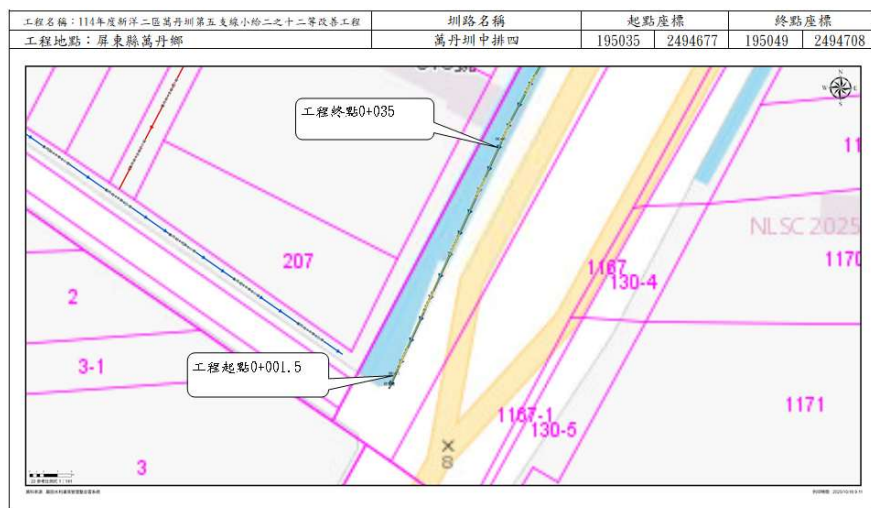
| 工程名稱：114年度新洋二區萬丹圳第五支線小給二之十二等改善工程 | 圳路名稱 | 起點座標 | | 終點座標 | |
|---|---|---|---|---|---|
| 工程地點：屏東縣萬丹鄉 | 萬丹圳中排四 | 195035 | 2494677 | 195049 | 2494708 |

工程終點0+035

11

NLSC 2025

207

1167

130-4

1170

2

3-1

工程起點0+001.5

1167-1

130-5

1171

3

8